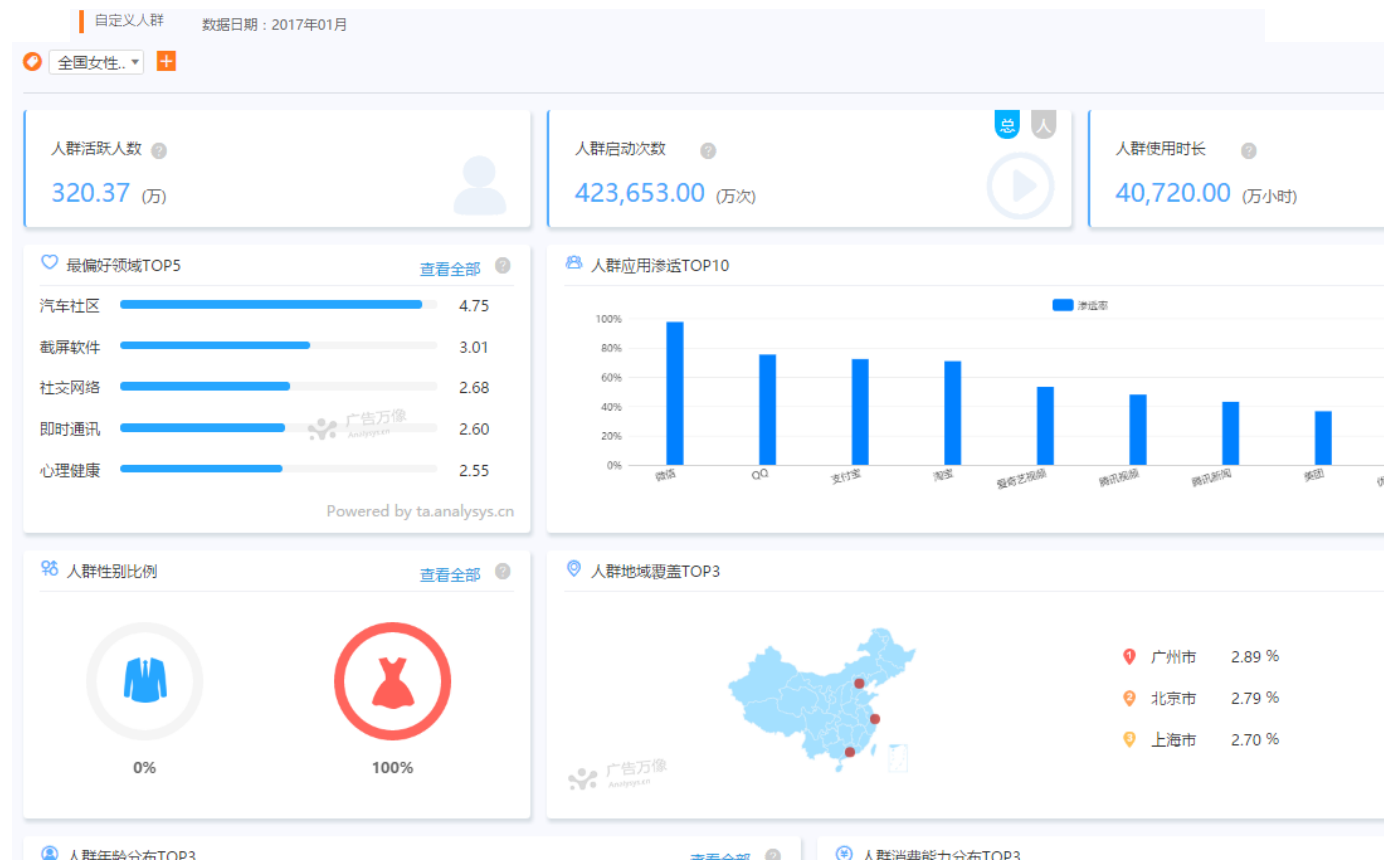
自定义人群　数据日期：2017年01月

全国女性..

人群活跃人数
320.37 (万)

总 人
人群启动次数
423,653.00 (万次)

人群使用时长
40,720.00 (万小时)

最偏好领域TOP5　查看全部

| 汽车社区 | 4.75 |
|---|---|
| 截屏软件 | 3.01 |
| 社交网络 | 2.68 |
| 即时通讯 | 2.60 |
| 心理健康 | 2.55 |

广告万像 Analysys.cn

Powered by ta.analysys.cn

人群应用渗透TOP10

渗透率

100%
80%
60%
40%
20%
0%

微信　QQ　支付宝　淘宝　爱奇艺视频　腾讯视频　腾讯新闻　美团　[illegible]

人群性别比例　查看全部

0%　100%

人群地域覆盖TOP3

1 广州市 2.89 %
2 北京市 2.79 %
3 上海市 2.70 %

广告万像 Analysys.cn

人群年龄分布TOP3　查看全部

人群消费能力分布TOP3